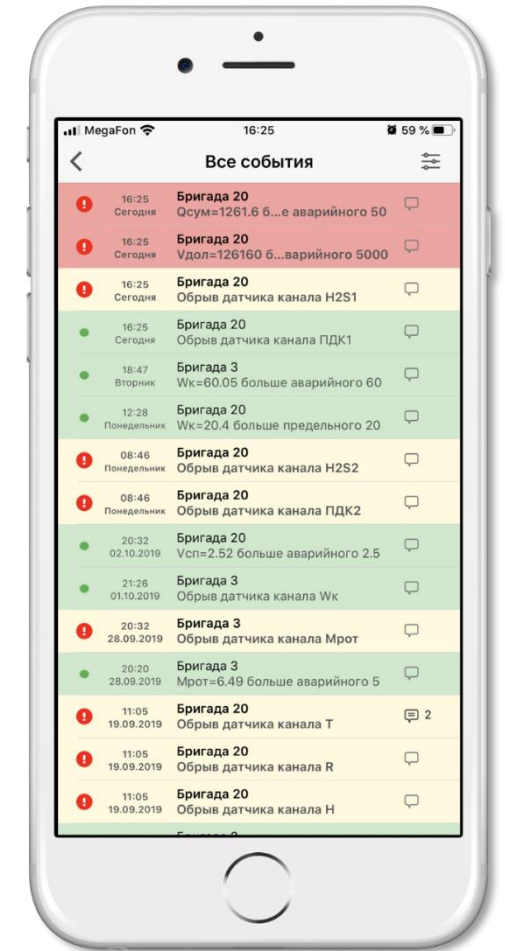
MegaFon 16:25 59 %

Все события

16:25 Сегодня
Бригада 20
Qсум=1261.6 б...е аварийного 50

16:25 Сегодня
Бригада 20
Vдол=126160 б...варийного 5000

16:25 Сегодня
Бригада 20
Обрыв датчика канала H2S1

16:25 Сегодня
Бригада 20
Обрыв датчика канала ПДК1

18:47 Вторник
Бригада 3
Wк=60.05 больше аварийного 60

12:28 Понедельник
Бригада 20
Wк=20.4 больше предельного 20

08:46 Понедельник
Бригада 20
Обрыв датчика канала H2S2

08:46 Понедельник
Бригада 20
Обрыв датчика канала ПДК2

20:32 02.10.2019
Бригада 20
Vсп=2.52 больше аварийного 2.5

21:26 01.10.2019
Бригада 3
Обрыв датчика канала Wк

20:32 28.09.2019
Бригада 3
Обрыв датчика канала Мрот

20:20 28.09.2019
Бригада 3
Мрот=6.49 больше аварийного 5

11:05 19.09.2019
Бригада 20
Обрыв датчика канала T
2

11:05 19.09.2019
Бригада 20
Обрыв датчика канала R

11:05 19.09.2019
Бригада 20
Обрыв датчика канала H

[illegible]